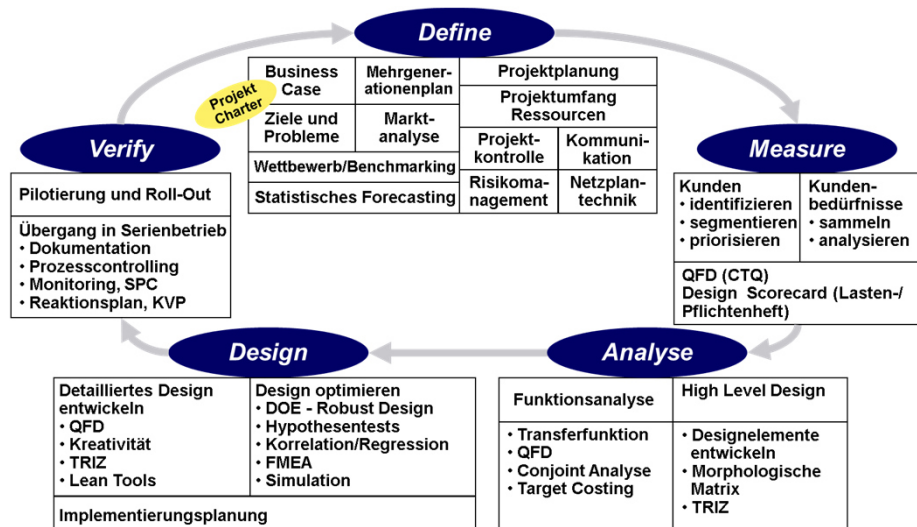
Define

| Business Case | Mehrgenerationenplan | Projektplanung | |
|---|---|---|---|
| Ziele und Probleme | Marktanalyse | Projektumfang Ressourcen | |
| | | Projektkontrolle | Kommunikation |
| Wettbewerb/Benchmarking | | Risikomanagement | Netzplantechnik |
| Statistisches Forecasting | | | |

Projekt Charter

Measure

| Kunden • identifizieren • segmentieren • priorisieren | Kundenbedürfnisse • sammeln • analysieren |
|---|---|

QFD (CTQ)
Design Scorecard (Lasten-/ Pflichtenheft)

Analyse

| Funktionsanalyse | High Level Design |
|---|---|
| • Transferfunktion • QFD • Conjoint Analyse • Target Costing | • Designelemente entwickeln • Morphologische Matrix • TRIZ |

Design

| Detailliertes Design entwickeln • QFD • Kreativität • TRIZ • Lean Tools | Design optimieren • DOE - Robust Design • Hypothesentests • Korrelation/Regression • FMEA • Simulation |
|---|---|

Implementierungsplanung

Verify

Pilotierung und Roll-Out

Übergang in Serienbetrieb
• Dokumentation
• Prozesscontrolling
• Monitoring, SPC
• Reaktionsplan, KVP